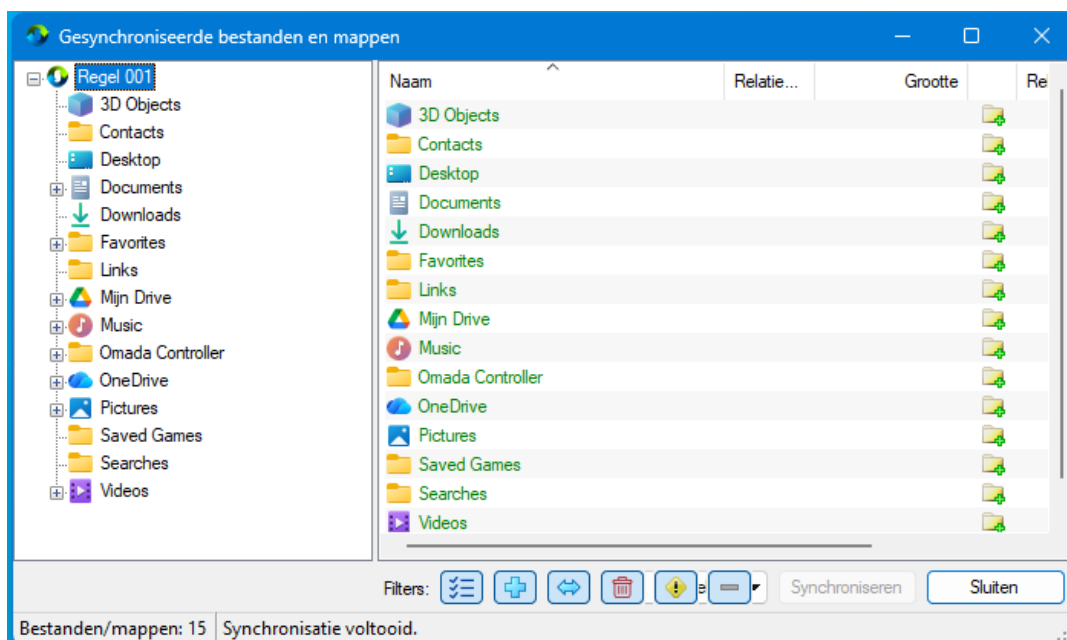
Gesynchroniseerde bestanden en mappen

Regel 001
3D Objects
Contacts
Desktop
Documents
Downloads
Favorites
Links
Mijn Drive
Music
Omada Controller
OneDrive
Pictures
Saved Games
Searches
Videos

| Naam | Relatie... | Grootte | | Re |
|---|---|---|---|---|
| 3D Objects | | | | |
| Contacts | | | | |
| Desktop | | | | |
| Documents | | | | |
| Downloads | | | | |
| Favorites | | | | |
| Links | | | | |
| Mijn Drive | | | | |
| Music | | | | |
| Omada Controller | | | | |
| OneDrive | | | | |
| Pictures | | | | |
| Saved Games | | | | |
| Searches | | | | |
| Videos | | | | |

Filters: Synchroniseren Sluiten

Bestanden/mappen: 15 Synchronisatie voltooid.